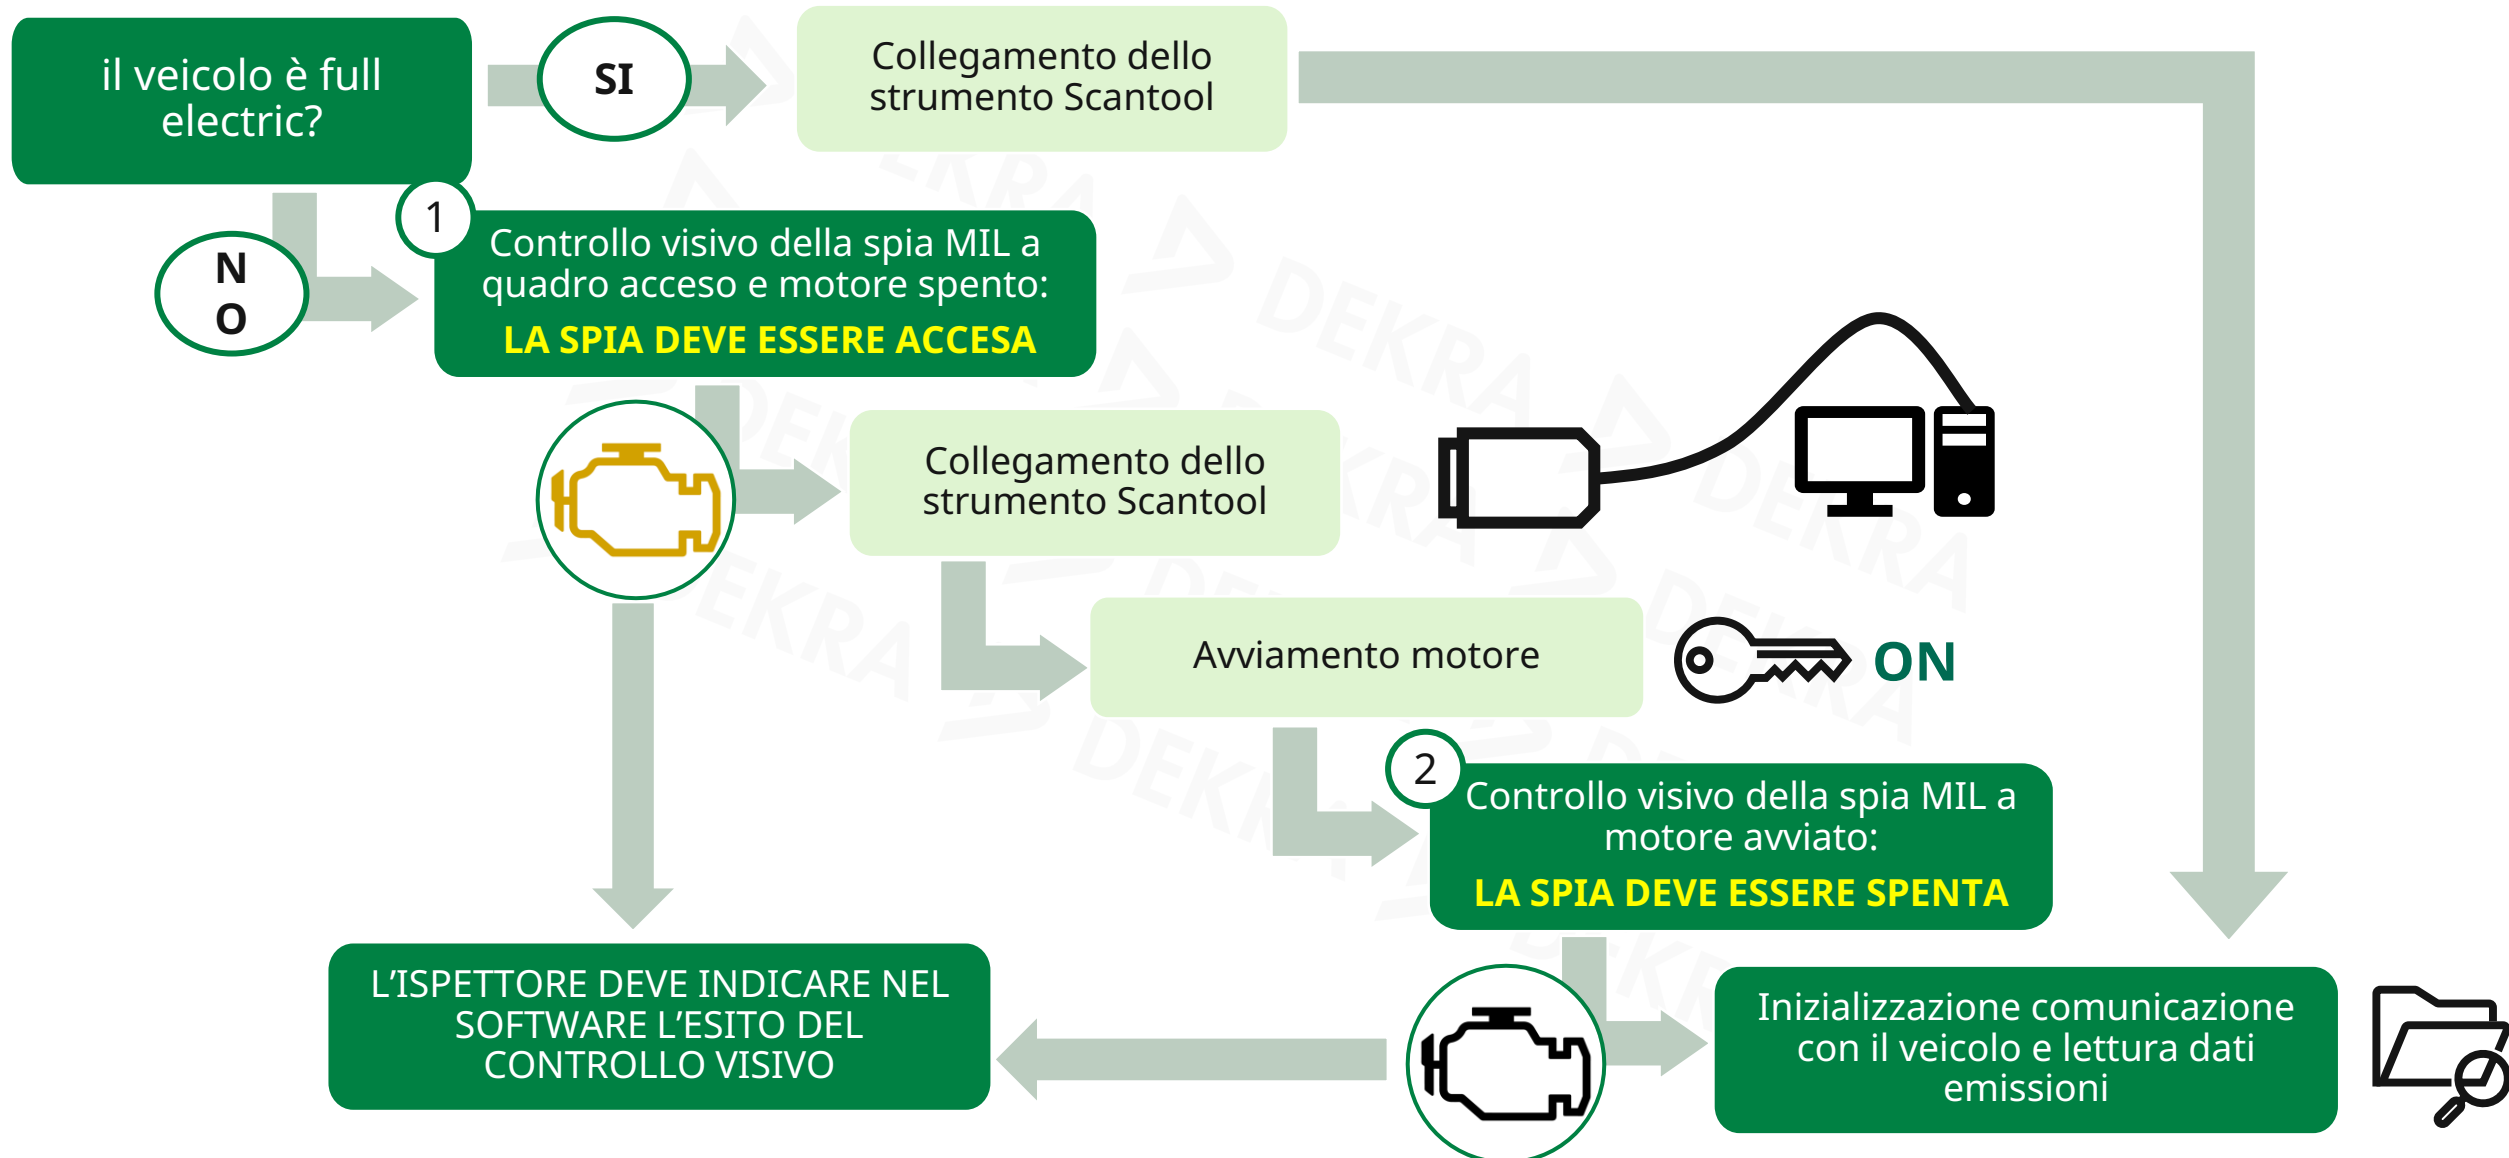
il veicolo è full electric?

SI

Collegamento dello strumento Scantool

NO

1

Controllo visivo della spia MIL a quadro acceso e motore spento:
LA SPIA DEVE ESSERE ACCESA

Collegamento dello strumento Scantool

Avviamento motore

ON

2

Controllo visivo della spia MIL a motore avviato:
LA SPIA DEVE ESSERE SPENTA

L'ISPETTORE DEVE INDICARE NEL SOFTWARE L'ESITO DEL CONTROLLO VISIVO

Inizializzazione comunicazione con il veicolo e lettura dati emissioni

DEKRA